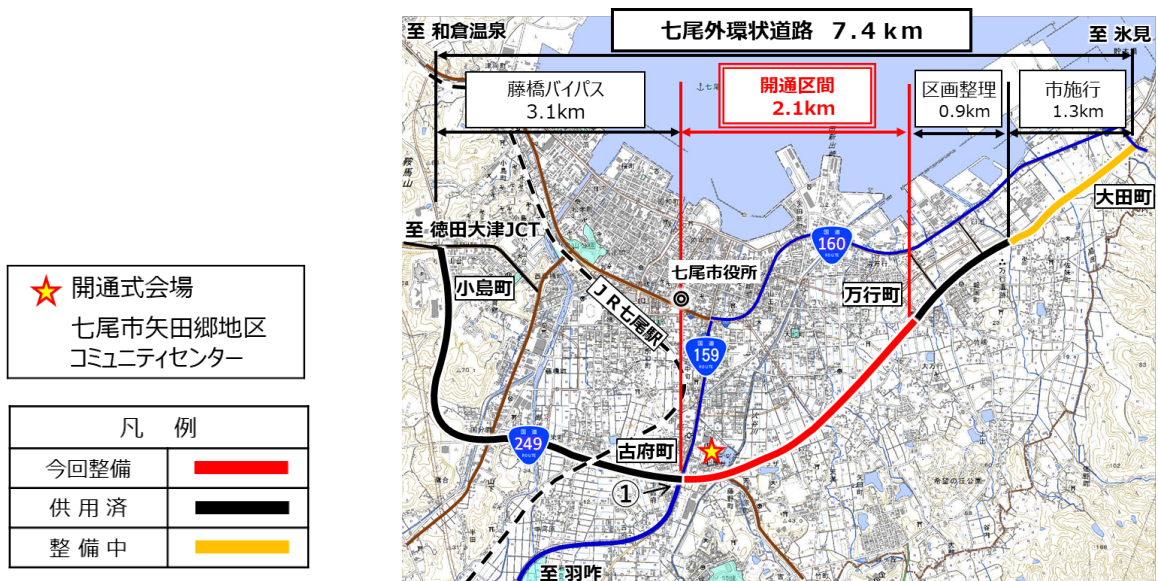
至 和倉温泉

七尾外環状道路 7.4km

至 氷見

藤橋バイパス
3.1km

開通区間
2.1km

区画整理
0.9km

市施行
1.3km

至 徳田大津JCT

大田町

160

小島町

七尾市役所

万行町

JR七尾駅

159

249

古府町

①

至 羽咋

開通式会場
七尾市矢田郷地区
コミュニティセンター

| 凡 例 | |
|---|---|
| 今回整備 | |
| 供用済 | |
| 整備中 | |